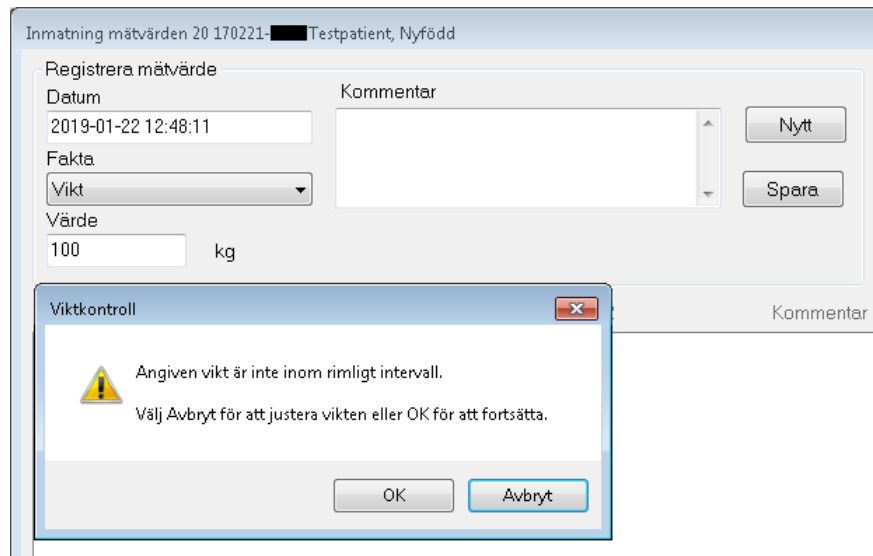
Inmatning mätvärden 20 170221-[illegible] Testpatient, Nyfödd

Registrera mätvärde

Datum

2019-01-22 12:48:11

Fakta

Vikt

Värde

100

kg

Kommentar

Nytt

Spara

Kommentar

Viktkontroll

Angiven vikt är inte inom rimligt intervall.

Välj Avbryt för att justera vikten eller OK för att fortsätta.

OK

Avbryt